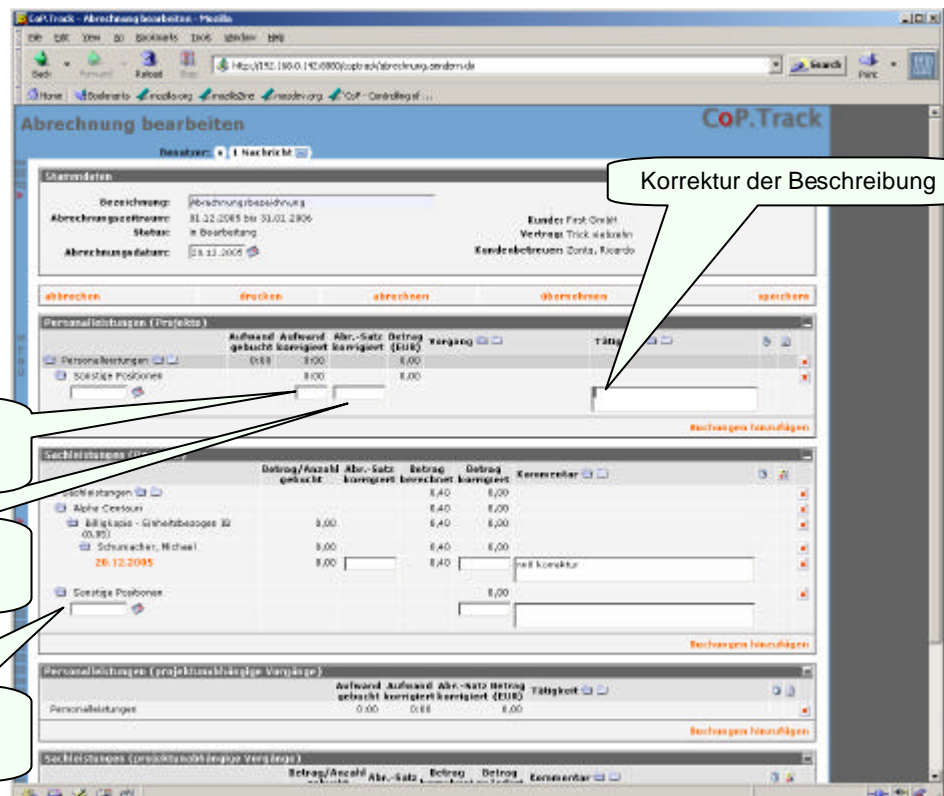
CoP.Track - Abrechnung bearbeiten - Mozilla

File Edit View Go Bookmarks Tools Window Help

Back Forward Reload Stop http://192.168.0.192:8080/coptrack/abrechnung.aendern.do Search Print

Home Bookmarks mozilla.org mozillaZine mozdev.org CoP - Controlling ref ...

Abrechnung bearbeiten

CoP.Track

Benutzer: 1 Nachricht

Korrektur der Beschreibung

Stammdaten

Bezeichnung: Abrechnungsbezeichnung
Abrechnungszeitraum: 01.12.2005 bis 31.01.2006
Status: in Bearbeitung
Abrechnungsdatum: 28.12.2005

Kunde: First GmbH
Vertrag: Trick siebzehn
Kundenbetreuer: Zonta, Ricardo

abbrechen drucken abrechnen übernehmen speichern

Personalleistungen (Projekte)

| | Aufwand gebucht | Aufwand korrigiert | Abr.-Satz korrigiert | Betrag (EUR) | Vorgang | Tätigkeit |
|---|---|---|---|---|---|---|
| Personalleistungen | 0:00 | 0:00 | | 0,00 | | |
| Sonstige Positionen | | 0:00 | | 0,00 | | |

Buchungen hinzufügen

Sachleistungen

| | Betrag/Anzahl gebucht | Abr.-Satz korrigiert | Betrag berechnet | Betrag korrigiert | Kommentar |
|---|---|---|---|---|---|
| Sachleistungen | | | 8,40 | 8,00 | |
| Alpha Centauri | | | 8,40 | 8,00 | |
| Billigkopie - Einheitsbezogen (0,05) | 8,00 | | 8,40 | 8,00 | |
| Schumacher, Michael | 8,00 | | 8,40 | 8,00 | |
| 20.12.2005 | 8,00 | | 8,40 | | mit Korrektur |
| Sonstige Positionen | | | | 0,00 | |

Buchungen hinzufügen

Personalleistungen (projektunabhängige Vorgänge)

| | Aufwand gebucht | Aufwand korrigiert | Abr.-Satz korrigiert | Betrag (EUR) | Tätigkeit |
|---|---|---|---|---|---|
| Personalleistungen | 0:00 | 0:00 | | 0,00 | |

Buchungen hinzufügen

Sachleistungen (projektunabhängige Vorgänge)

Betrag/Anzahl Abr.-Satz Betrag Betrag Kommentar